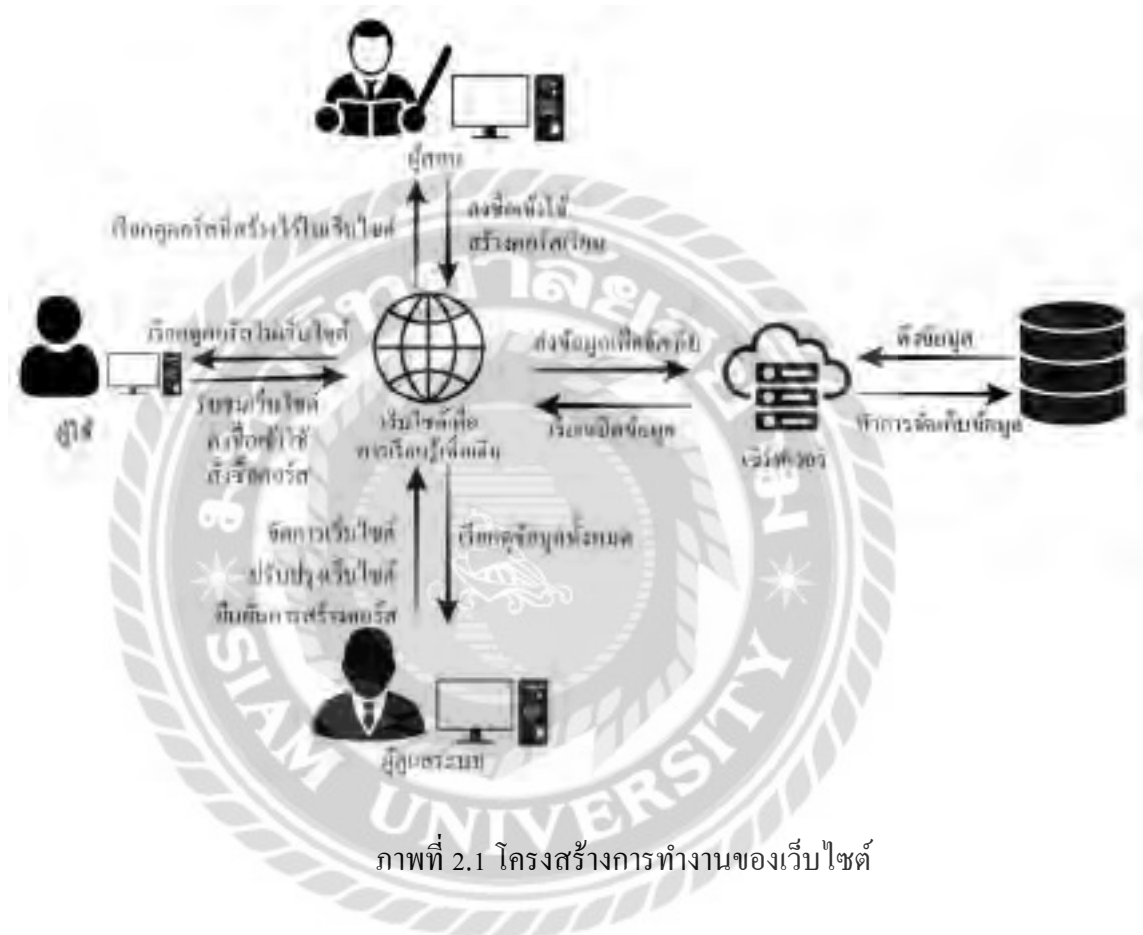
ผู้สอน

เรียกดูคอร์สที่สร้างไว้ในเว็บไซต์

ลงชื่อเข้าใช้ สร้างคอร์สเรียน

เรียกดูคอร์สในเว็บไซต์

รับชมเว็บไซต์ ลงชื่อเข้าใช้ สั่งซื้อคอร์ส

ผู้ใช้

เว็บไซต์เพื่อการเรียนรู้ออนไลน์

ส่งข้อมูลเพื่อจัดเก็บ

เรียกเปิดข้อมูล

เซิร์ฟเวอร์

ดึงข้อมูล

ทำการจัดเก็บข้อมูล

จัดการเว็บไซต์ ปรับปรุงเว็บไซต์ ยืนยันการสร้างคอร์ส

เรียกดูข้อมูลทั้งหมด

ผู้ดูแลระบบ

SIAM UNIVERSITY

ภาพที่ 2.1 โครงสร้างการทำงานของเว็บไซต์